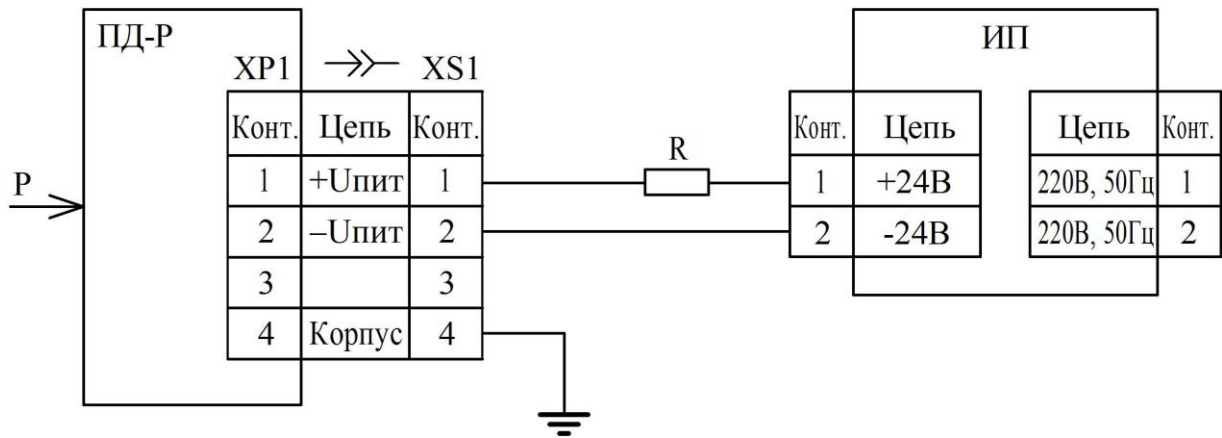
ПД-Р

XP1 XS1

| Конт. | Цепь | Конт. |
|---|---|---|
| 1 | +Uпит | 1 |
| 2 | –Uпит | 2 |
| 3 | | 3 |
| 4 | Корпус | 4 |

P

R

ИП

| Конт. | Цепь |
|---|---|
| 1 | +24В |
| 2 | -24В |

| Цепь | Конт. |
|---|---|
| 220В, 50Гц | 1 |
| 220В, 50Гц | 2 |